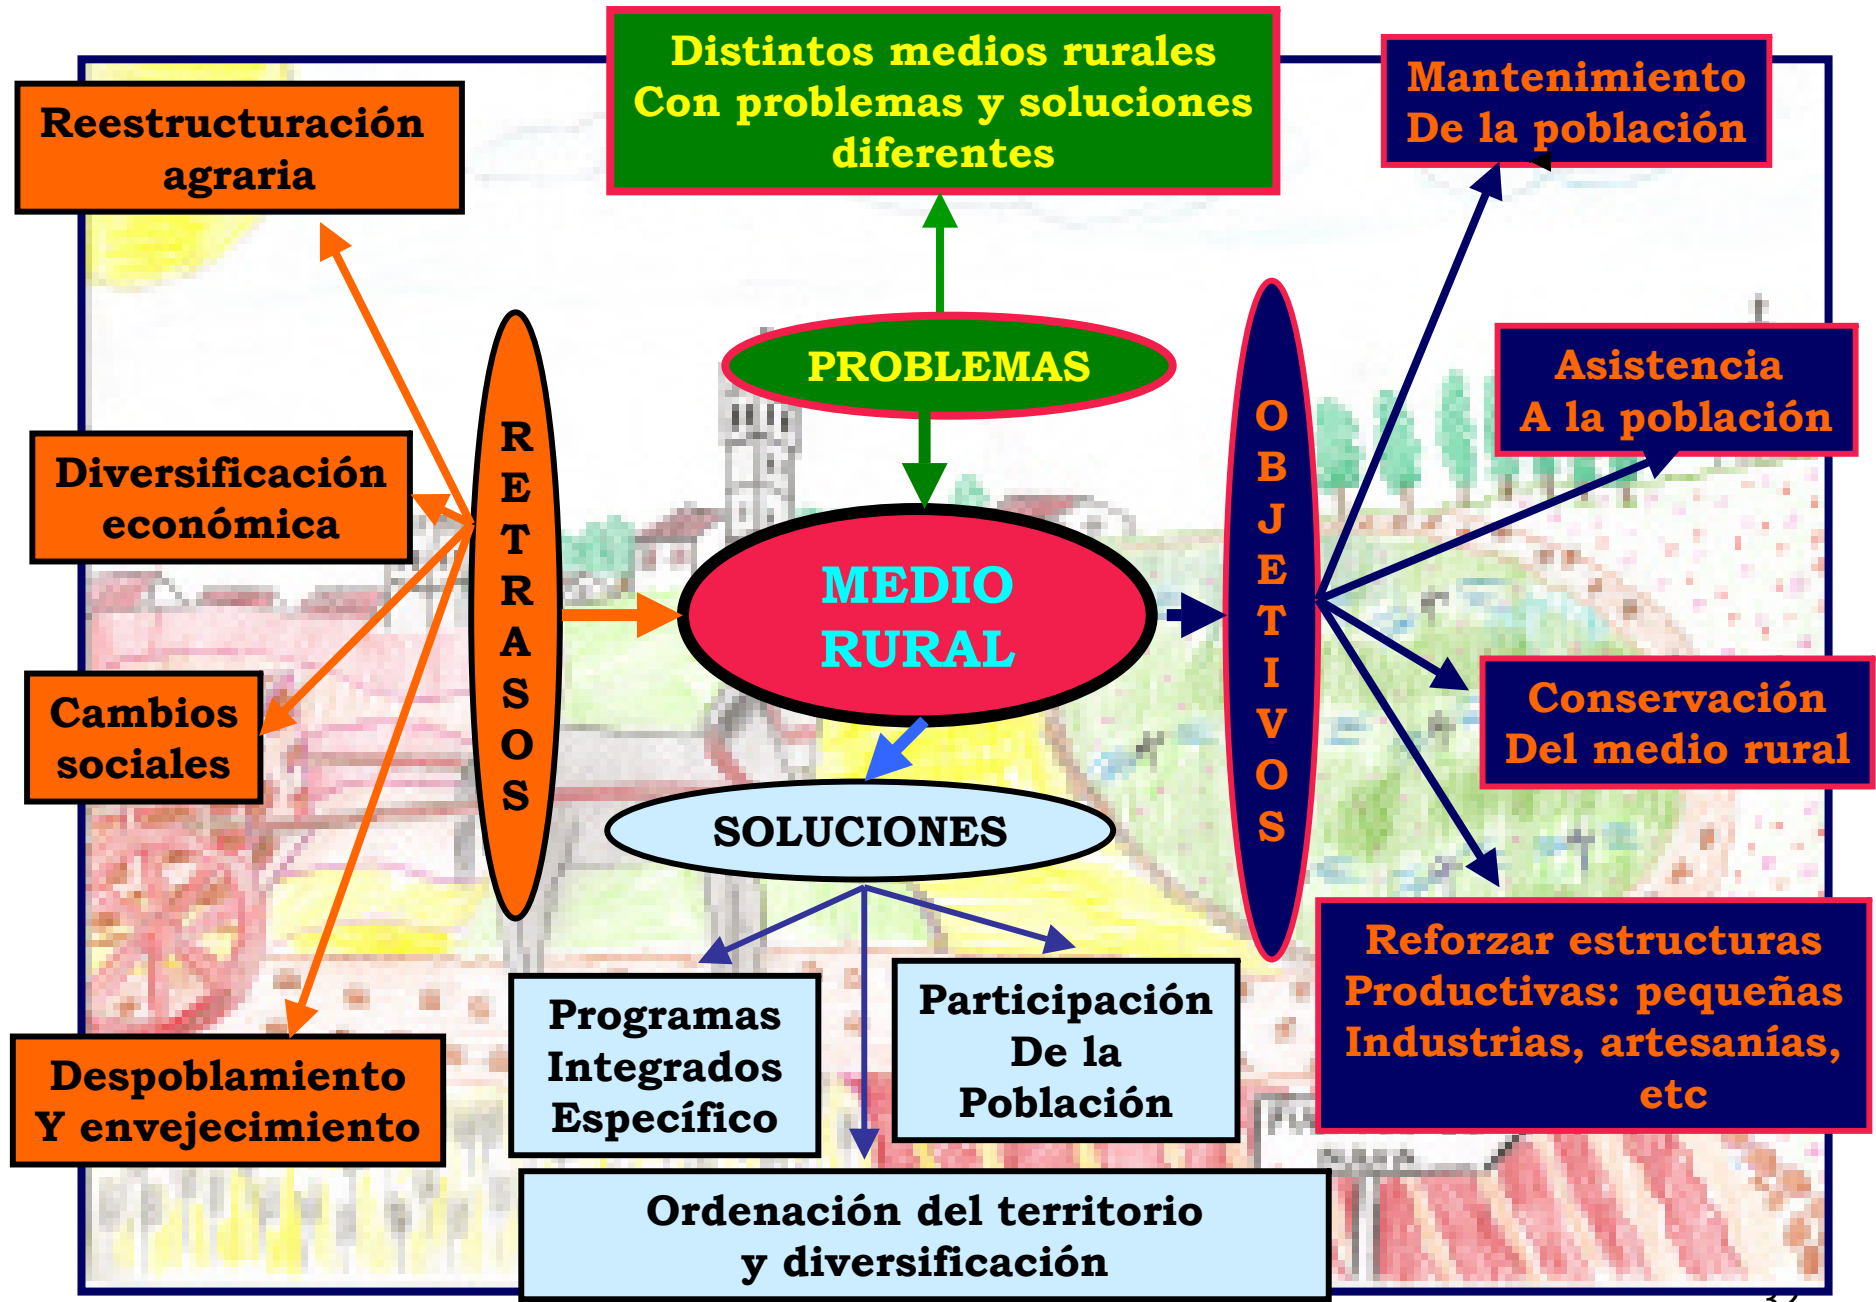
Distintos medios rurales
Con problemas y soluciones diferentes

Reestructuración agraria

Mantenimiento
De la población

PROBLEMAS

Asistencia
A la población

Diversificación económica

R E T R A S O S

MEDIO RURAL

O B J E T I V O S

Cambios sociales

Conservación
Del medio rural

SOLUCIONES

Reforzar estructuras Productivas: pequeñas Industrias, artesanías, etc

Programas Integrados Específico

Participación De la Población

Despoblamiento
Y envejecimiento

Ordenación del territorio y diversificación